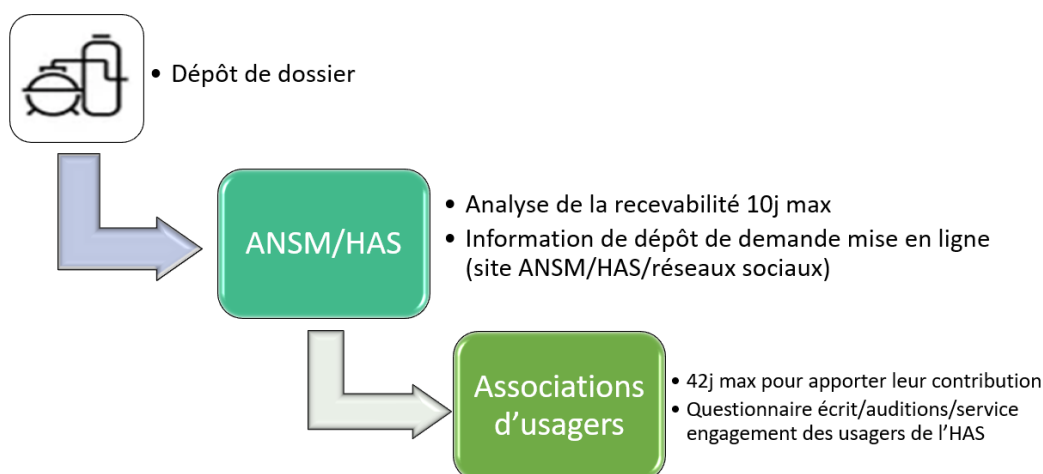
• Dépôt de dossier

ANSM/HAS

• Analyse de la recevabilité 10j max
• Information de dépôt de demande mise en ligne (site ANSM/HAS/réseaux sociaux)

Associations d'usagers

• 42j max pour apporter leur contribution
• Questionnaire écrit/auditions/service engagement des usagers de l'HAS